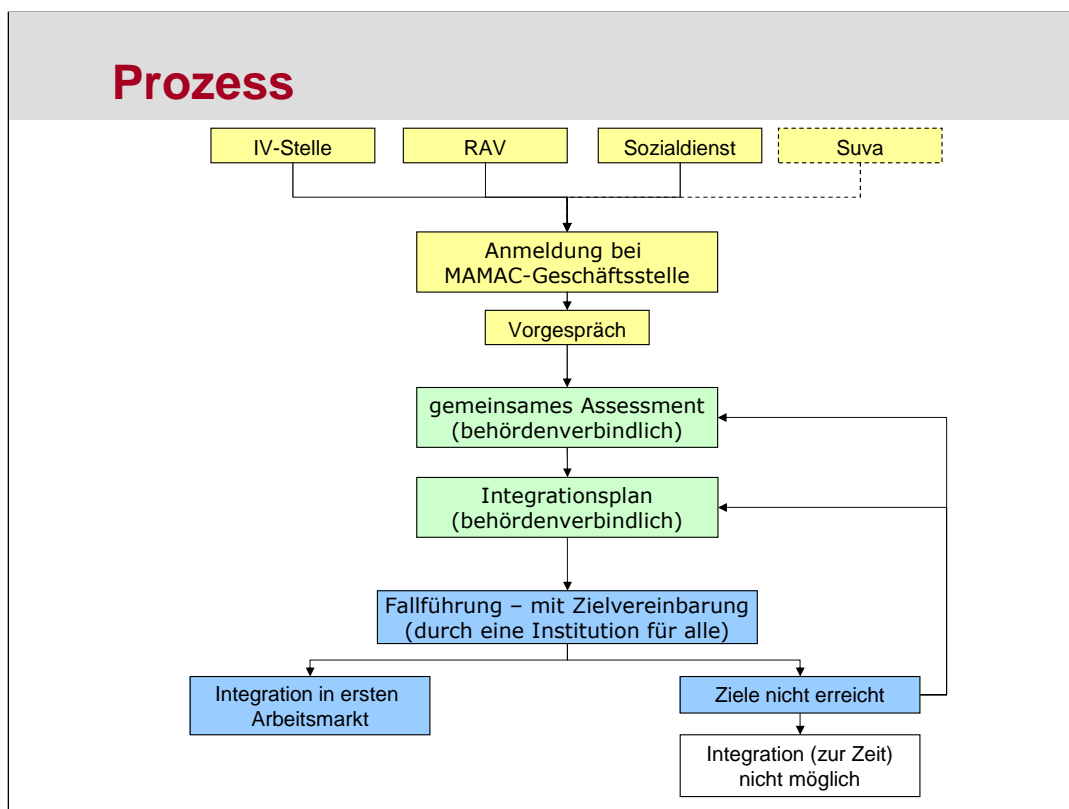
Prozess

IV-Stelle

RAV

Sozialdienst

Suva

Anmeldung bei MAMAC-Geschäftsstelle

Vorgespräch

gemeinsames Assessment (behördenverbindlich)

Integrationsplan (behördenverbindlich)

Fallführung – mit Zielvereinbarung (durch eine Institution für alle)

Integration in ersten Arbeitsmarkt

Ziele nicht erreicht

Integration (zur Zeit) nicht möglich